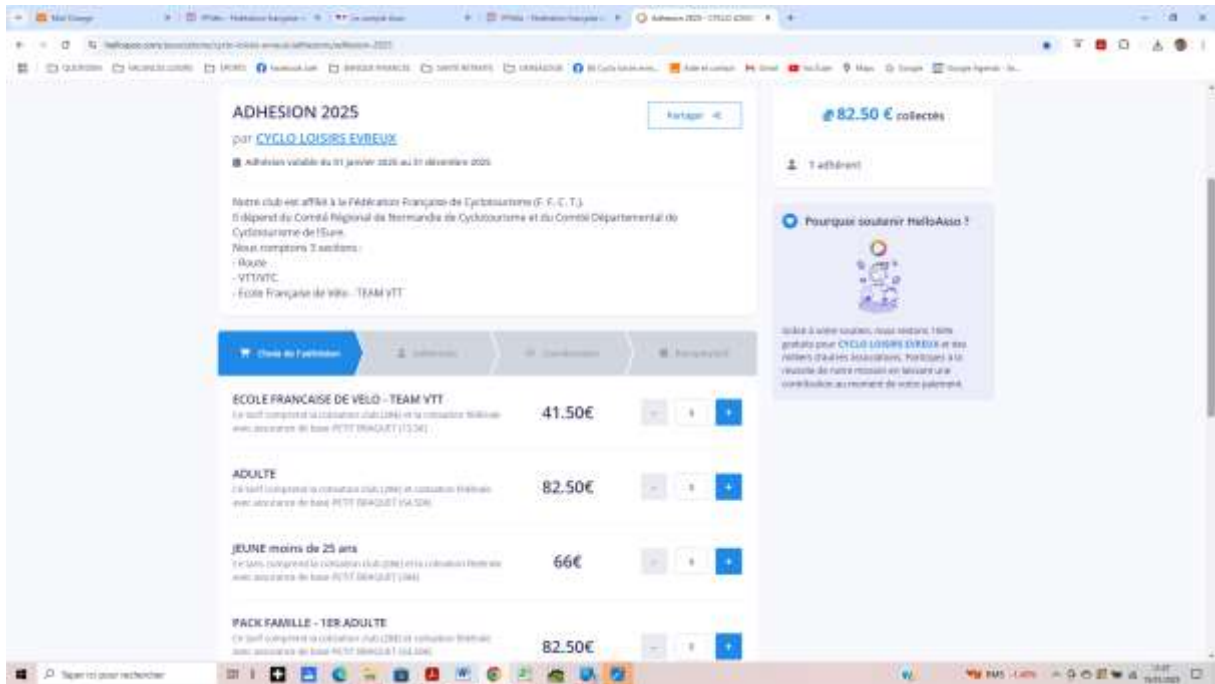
ADHESION 2025

par CYCLO LOISIRS EVREUX

Partager

Adhésion valable du 01 janvier 2025 au 31 décembre 2025

82.50 € collectés

1 adhérent

Notre club est affilié à la Fédération Française de Cyclotourisme (F. F. C. T.).
Il dépend du Comité Régional de Normandie de Cyclotourisme et du Comité Départemental de Cyclotourisme de l'Eure.
Nous comptons 3 sections :
- Route
- VTT/VTC
- Ecole Française de Vélo - TEAM VTT

Pourquoi soutenir HelloAsso ?

Grâce à votre soutien, nous rendons 100% gratuits pour CYCLO LOISIRS EVREUX et des milliers d'autres associations. Participez à la réussite de notre mission en laissant une contribution au moment de votre paiement.

Choix de l'adhésion | Adhérents | Coordonnées | Récapitulatif

ECOLE FRANCAISE DE VELO - TEAM VTT
Ce tarif comprend la cotisation club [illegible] et la cotisation fédérale avec assurance de base PETIT BRAQUET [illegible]
41.50€

ADULTE
Ce tarif comprend la cotisation club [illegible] et cotisation fédérale avec assurance de base PETIT BRAQUET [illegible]
82.50€

JEUNE moins de 25 ans
Ce tarif comprend la cotisation club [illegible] et la cotisation fédérale avec assurance de base PETIT BRAQUET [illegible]
66€

PACK FAMILLE - 1ER ADULTE
Ce tarif comprend la cotisation club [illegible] et cotisation fédérale avec assurance de base PETIT BRAQUET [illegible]
82.50€

Taper ici pour rechercher